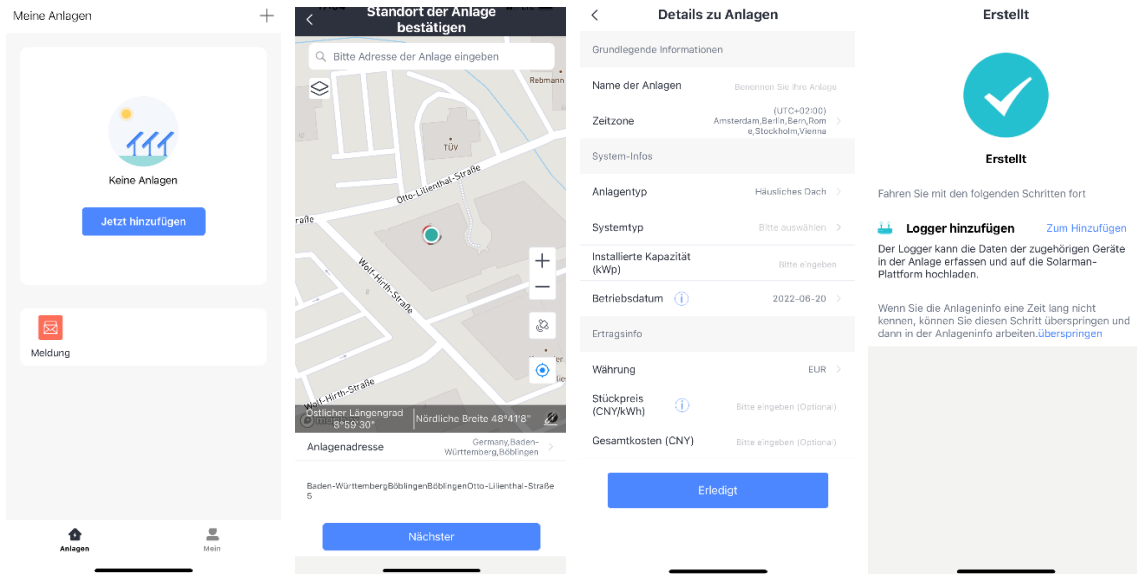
Meine Anlagen

Keine Anlagen

Jetzt hinzufügen

Meldung

Anlagen

Mein

Standort der Anlage bestätigen

Bitte Adresse der Anlage eingeben

Rebmann

TÜV

Otto-Lilienthal-Straße

Wolf-Hirth-Straße

Wolf-Hirth-Straße

Östlicher Längengrad 8°59'30"

Nördliche Breite 48°41'8"

Anlagenadresse

Germany,Baden-Württemberg,Böblingen

Baden-WürttembergBöblingenBöblingenOtto-Lilienthal-Straße 5

Nächster

Details zu Anlagen

Grundlegende Informationen

Name der Anlagen

Benennen Sie Ihre Anlage

Zeitzone

(UTC+02:00) Amsterdam,Berlin,Bern,Rome,Stockholm,Vienna

System-Infos

Anlagentyp

Häusliches Dach

Systemtyp

Bitte auswählen

Installierte Kapazität (kWp)

Bitte eingeben

Betriebsdatum

2022-06-20

Ertragsinfo

Währung

EUR

Stückpreis (CNY/kWh)

Bitte eingeben (Optional)

Gesamtkosten (CNY)

Bitte eingeben (Optional)

Erledigt

Erstellt

Erstellt

Fahren Sie mit den folgenden Schritten fort

Logger hinzufügen

Zum Hinzufügen

Der Logger kann die Daten der zugehörigen Geräte in der Anlage erfassen und auf die Solarman-Plattform hochladen.

Wenn Sie die Anlageninfo eine Zeit lang nicht kennen, können Sie diesen Schritt überspringen und dann in der Anlageninfo arbeiten.überspringen